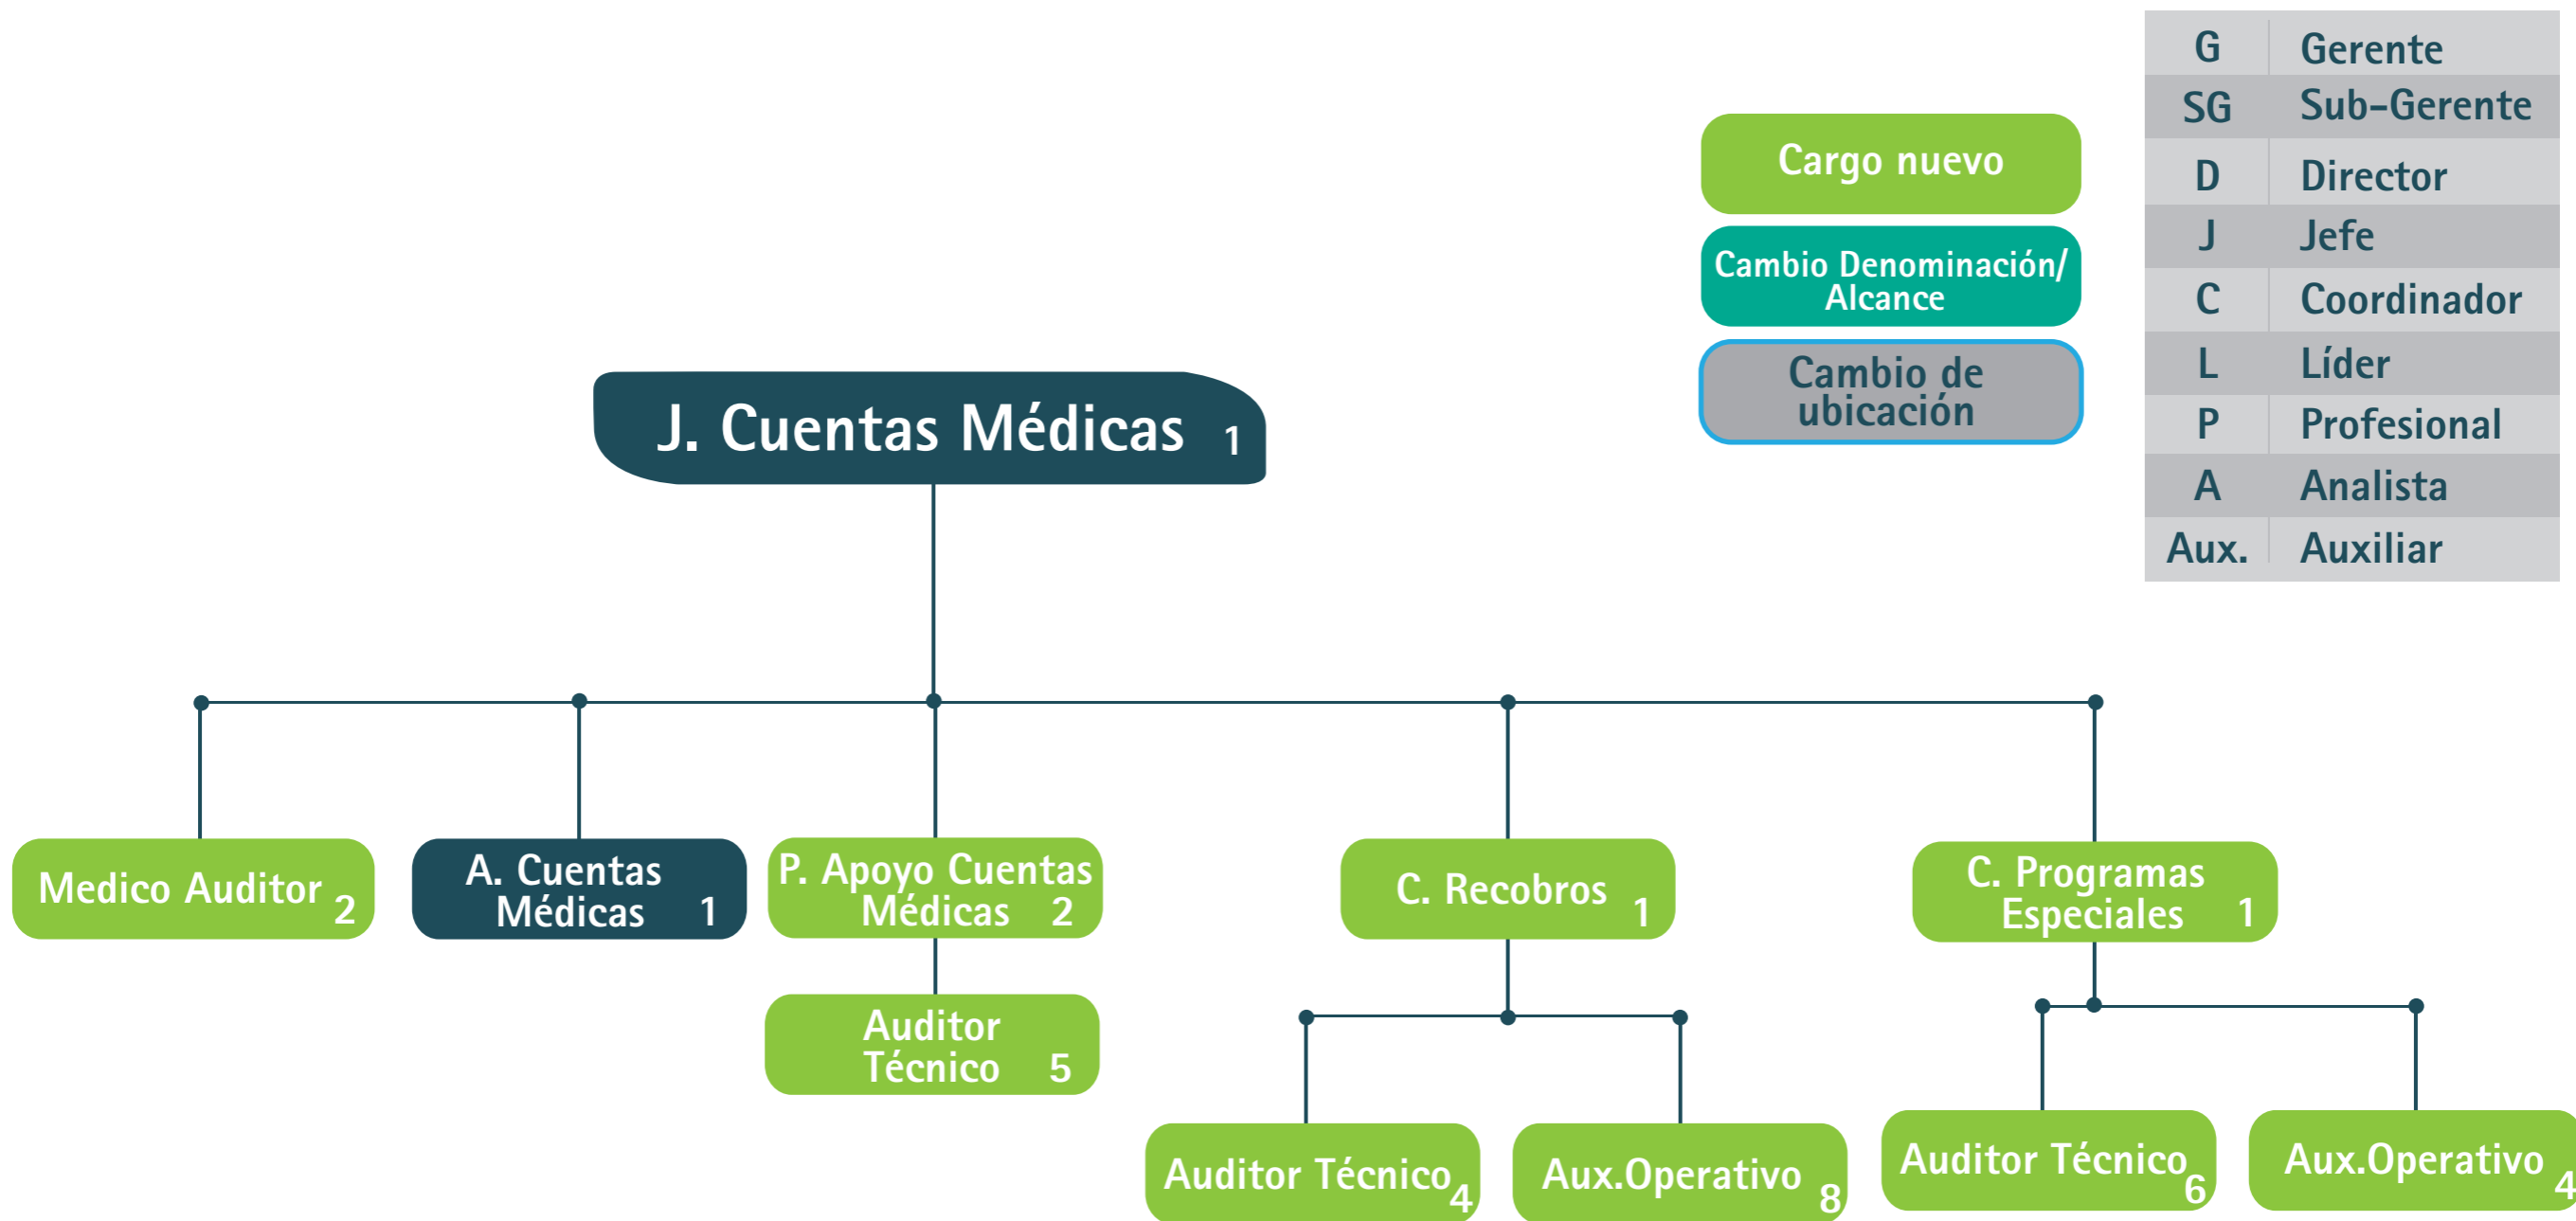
| G | Gerente |
|---|---|
| SG | Sub-Gerente |
| D | Director |
| J | Jefe |
| C | Coordinador |
| L | Líder |
| P | Profesional |
| A | Analista |
| Aux. | Auxiliar |

Cargo nuevo

Cambio Denominación/ Alcance

Cambio de ubicación

J. Cuentas Médicas 1

Medico Auditor 2

A. Cuentas Médicas 1

P. Apoyo Cuentas Médicas 2

Auditor Técnico 5

C. Recobros 1

Auditor Técnico 4

Aux.Operativo 8

C. Programas Especiales 1

Auditor Técnico 6

Aux.Operativo 4